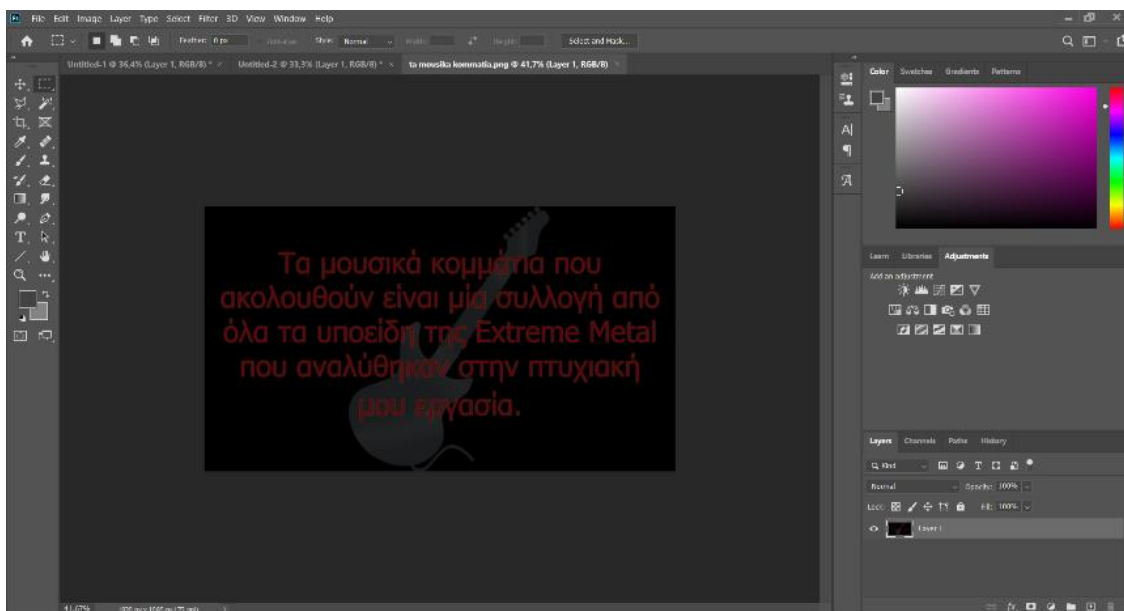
File Edit Image Layer Type Select Filter 3D View Window Help

Feather: 0 px Anti-alias Style: Normal Width: Height: Select and Mask...

Untitled-1 @ 36,4% (Layer 1, RGB/8) * × Untitled-2 @ 33,3% (Layer 1, RGB/8) * × ta mousika kommatia.png @ 41,7% (Layer 1, RGB/8) ×

Τα μουσικά κομμάτια που ακολουθούν είναι μία συλλογή από όλα τα υποείδη της Extreme Metal που αναλύθηκαν στην πτυχιακή μου εργασία.

Color Swatches Gradients Patterns

Learn Libraries Adjustments

Add an adjustment

Layers Channels Paths History

Q Kind

Normal Opacity: 100%

Lock: Fill: 100%

Layer 1

41,67% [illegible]